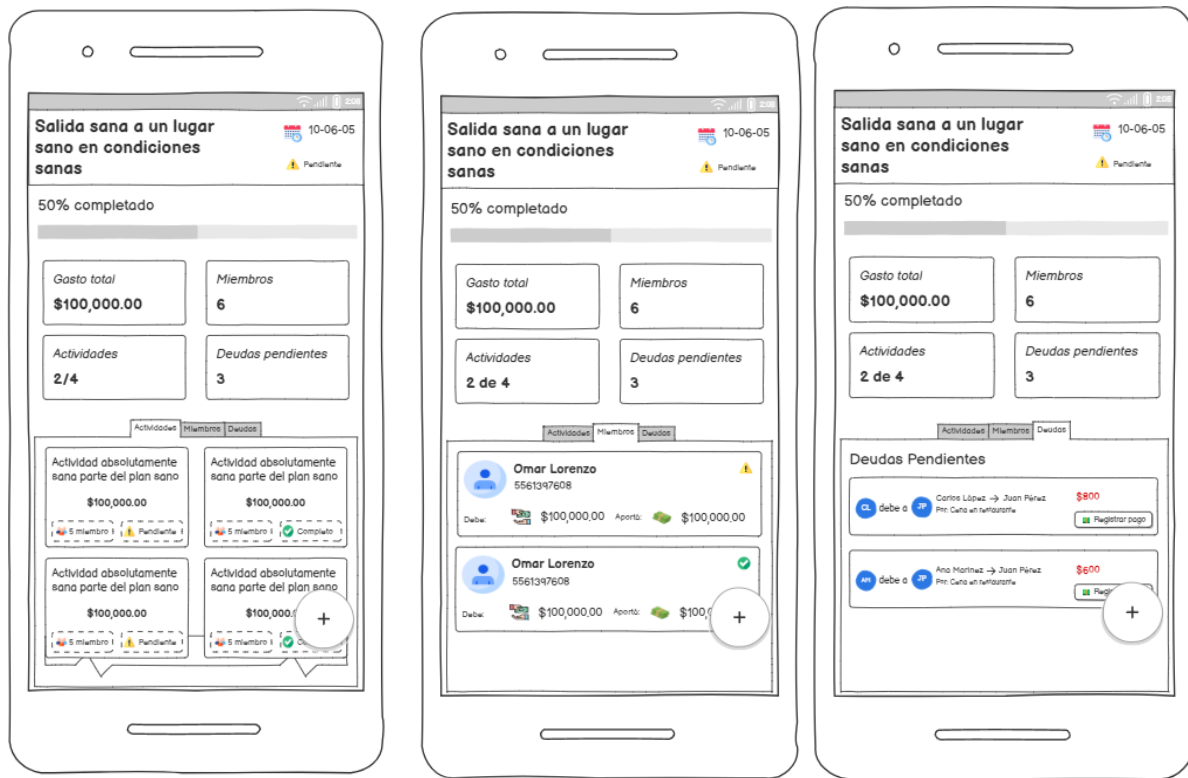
Salida sana a un lugar sano en condiciones sanas

10-06-05

Pendiente

50% completado

Gasto total
$100,000.00

Miembros
6

Actividades
2/4

Deudas pendientes
3

Actividades | Miembros | Deudas

Actividad absolutamente sana parte del plan sano
$100,000.00
5 miembro | Pendiente

Actividad absolutamente sana parte del plan sano
$100,000.00
5 miembro | Completo

Actividad absolutamente sana parte del plan sano
$100,000.00
5 miembro | Pendiente

Actividad absolutamente sana parte del plan sano
$100,000.00
5 miembro | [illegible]

+

Salida sana a un lugar sano en condiciones sanas

10-06-05

Pendiente

50% completado

Gasto total
$100,000.00

Miembros
6

Actividades
2 de 4

Deudas pendientes
3

Actividades | Miembros | Deudas

Omar Lorenzo
5561397608
Debe: $100,000.00 Aportó: $100,000.00

Omar Lorenzo
5561397608
Debe: $100,000.00 Aportó: $100,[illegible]

+

Salida sana a un lugar sano en condiciones sanas

10-06-05

Pendiente

50% completado

Gasto total
$100,000.00

Miembros
6

Actividades
2 de 4

Deudas pendientes
3

Actividades | Miembros | Deudas

Deudas Pendientes

CL debe a JP
Carlos López → Juan Pérez
Por: Café en restaurante
$800
Registrar pago

AM debe a JP
Ana Martínez → Juan Pérez
Por: Café en restaurante
$600
Regi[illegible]

+